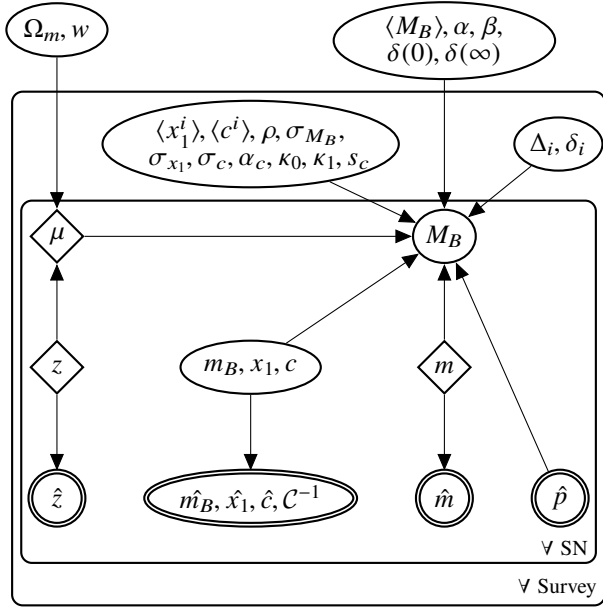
$\Omega_m, w$

$\langle M_B \rangle, \alpha, \beta,$
$\delta(0), \delta(\infty)$

$\langle x_1^i \rangle, \langle c^i \rangle, \rho, \sigma_{M_B},$
$\sigma_{x_1}, \sigma_c, \alpha_c, \kappa_0, \kappa_1, s_c$

$\Delta_i, \delta_i$

$\mu$

$M_B$

$z$

$m_B, x_1, c$

$m$

$\hat{z}$

$\hat{m_B}, \hat{x_1}, \hat{c}, \mathcal{C}^{-1}$

$\hat{m}$

$\hat{p}$

∀ SN

∀ Survey